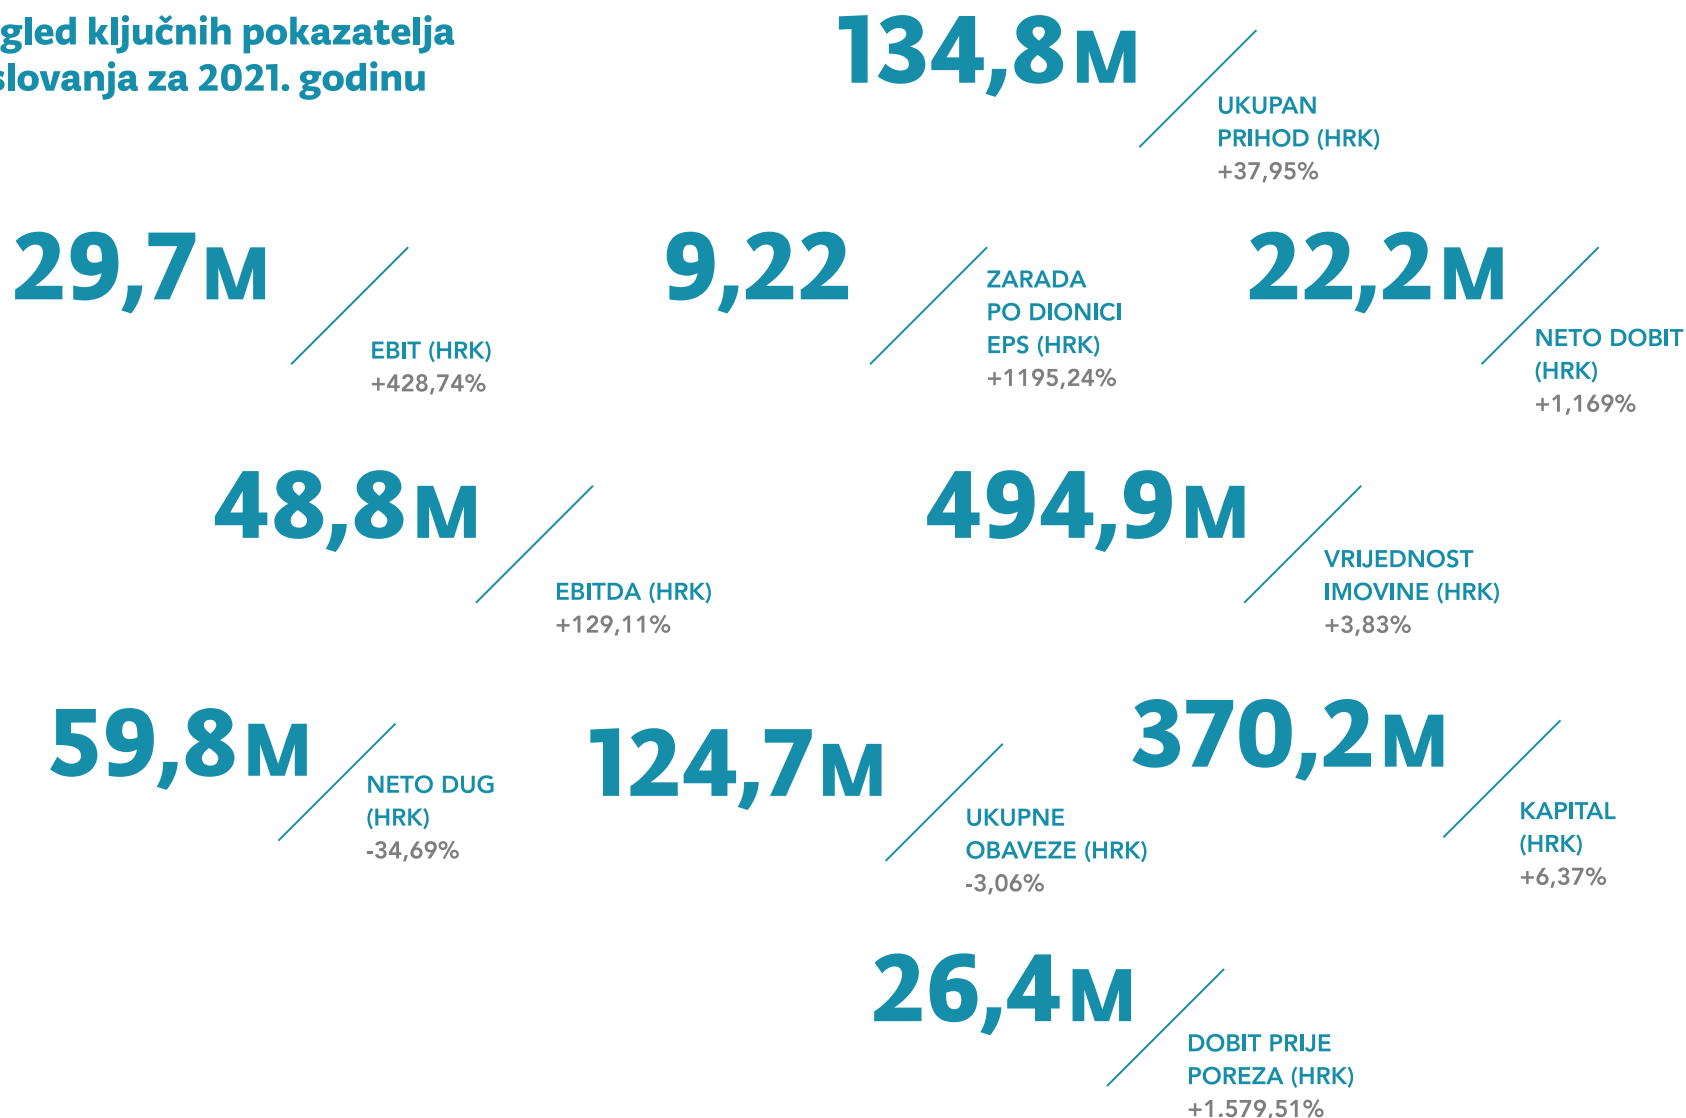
gled ključnih pokazatelja
slovanja za 2021. godinu

134,8M
UKUPAN PRIHOD (HRK)
+37,95%

29,7M
EBIT (HRK)
+428,74%

9,22
ZARADA PO DIONICI EPS (HRK)
+1195,24%

22,2M
NETO DOBIT (HRK)
+1,169%

48,8M
EBITDA (HRK)
+129,11%

494,9M
VRIJEDNOST IMOVINE (HRK)
+3,83%

59,8M
NETO DUG (HRK)
-34,69%

124,7M
UKUPNE OBAVEZE (HRK)
-3,06%

370,2M
KAPITAL (HRK)
+6,37%

26,4M
DOBIT PRIJE POREZA (HRK)
+1.579,51%